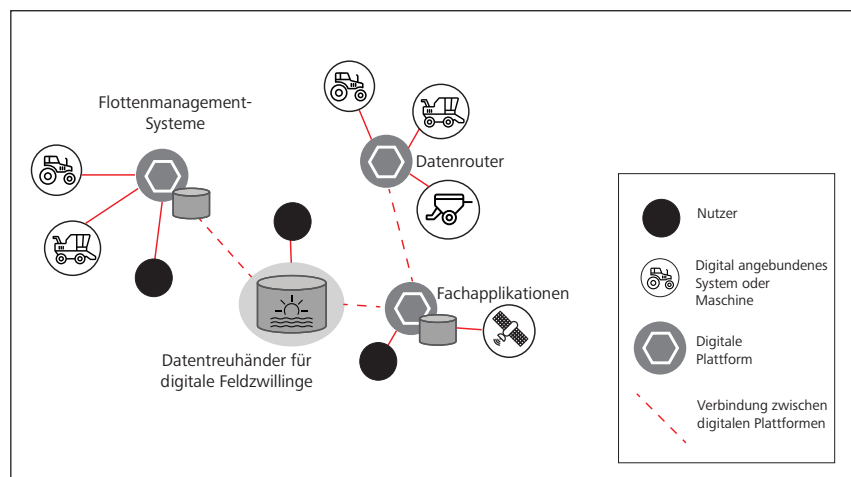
Flottenmanagement-Systeme

Datenrouter

Fachapplikationen

Datentreuhänder für digitale Feldzwillinge

Nutzer

Digital angebundenes System oder Maschine

Digitale Plattform

Verbindung zwischen digitalen Plattformen